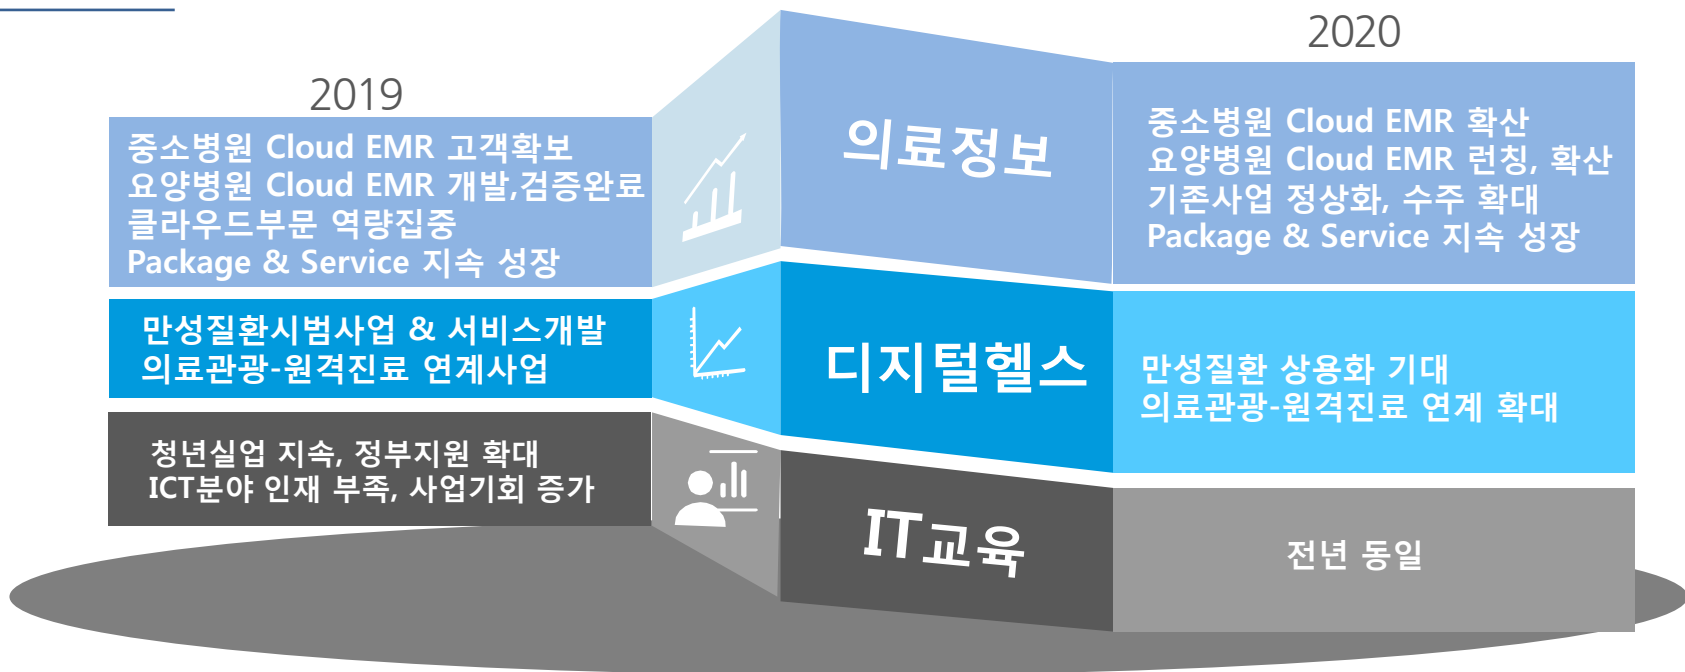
2019

중소병원 Cloud EMR 고객확보
요양병원 Cloud EMR 개발,검증완료
클라우드부문 역량집중
Package & Service 지속 성장

만성질환시범사업 & 서비스개발
의료관광-원격진료 연계사업

청년실업 지속, 정부지원 확대
ICT분야 인재 부족, 사업기회 증가

의료정보

디지털헬스

IT교육

2020

중소병원 Cloud EMR 확산
요양병원 Cloud EMR 런칭, 확산
기존사업 정상화, 수주 확대
Package & Service 지속 성장

만성질환 상용화 기대
의료관광-원격진료 연계 확대

전년 동일